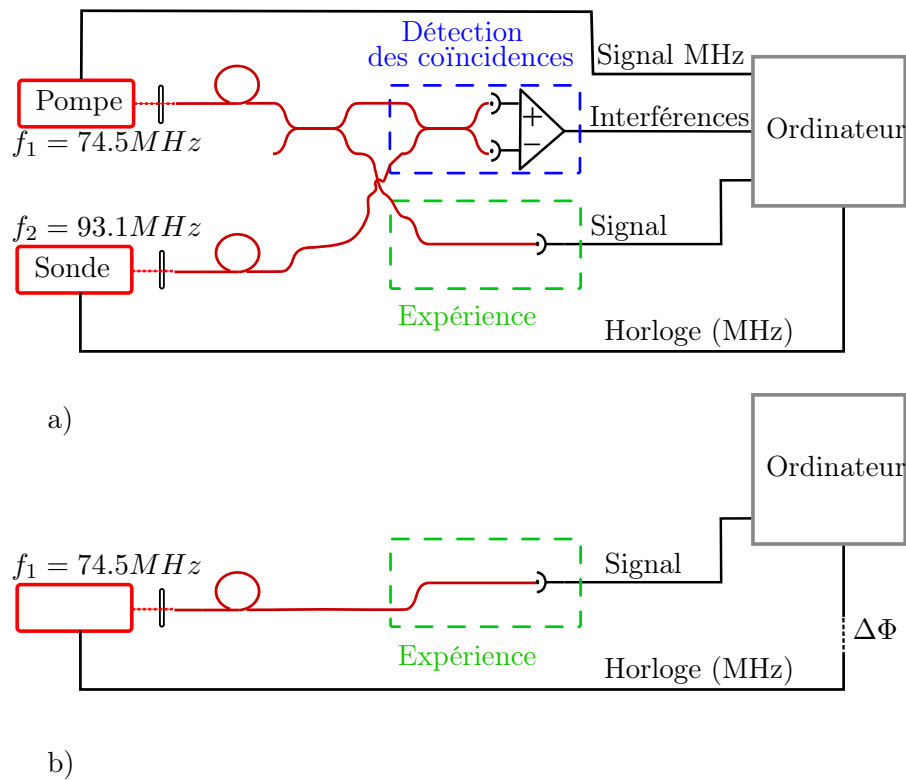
Détection
des coïncidences

Signal MHz

Pompe

$f_1 = 74.5MHz$

Interférences

Ordinateur

$f_2 = 93.1MHz$

Sonde

Signal

Expérience

Horloge (MHz)

a)

Ordinateur

$f_1 = 74.5MHz$

Signal

Expérience

$\Delta\Phi$

Horloge (MHz)

b)